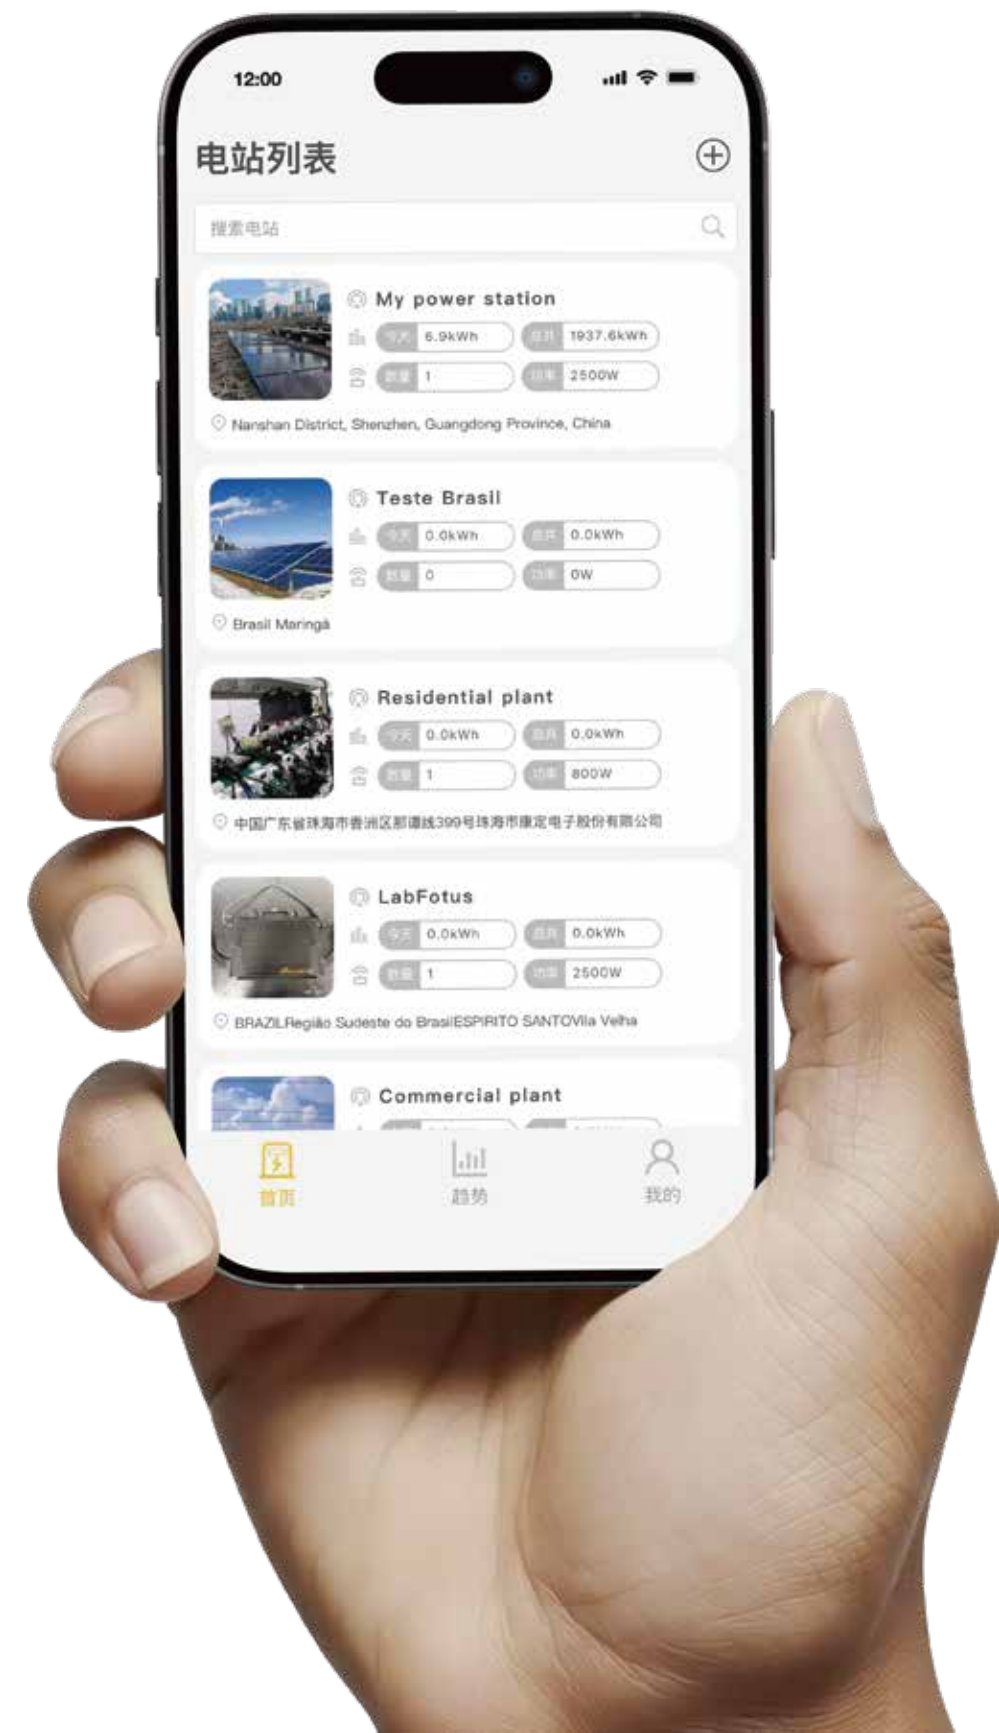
12:00

电站列表

搜索电站

My power station
今天 6.9kWh 总共 1937.6kWh
数量 1 功率 2500W
Nanshan District, Shenzhen, Guangdong Province, China

Teste Brasil
今天 0.0kWh 总共 0.0kWh
数量 0 功率 0W
Brasil Maringá

Residential plant
今天 0.0kWh 总共 0.0kWh
数量 1 功率 800W
中国广东省珠海市香洲区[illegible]399号珠海市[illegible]电子股份有限公司

LabFotus
今天 0.0kWh 总共 0.0kWh
数量 1 功率 2500W
BRAZILRegião Sudeste do BrasilESPIRITO SANTOVila Velha

Commercial plant

首页 趋势 我的